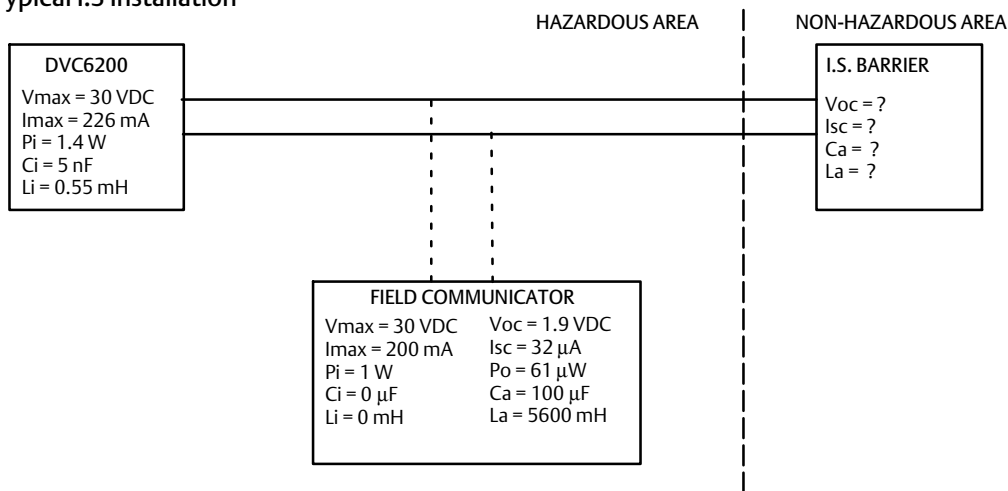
ypical I.S Installation

HAZARDOUS AREA

NON-HAZARDOUS AREA

DVC6200
Vmax = 30 VDC
Imax = 226 mA
Pi = 1.4 W
Ci = 5 nF
Li = 0.55 mH

I.S. BARRIER
Voc = ?
Isc = ?
Ca = ?
La = ?

FIELD COMMUNICATOR
Vmax = 30 VDC
Imax = 200 mA
Pi = 1 W
Ci = 0 $\mu$F
Li = 0 mH

Voc = 1.9 VDC
Isc = 32 $\mu$A
Po = 61 $\mu$W
Ca = 100 $\mu$F
La = 5600 mH